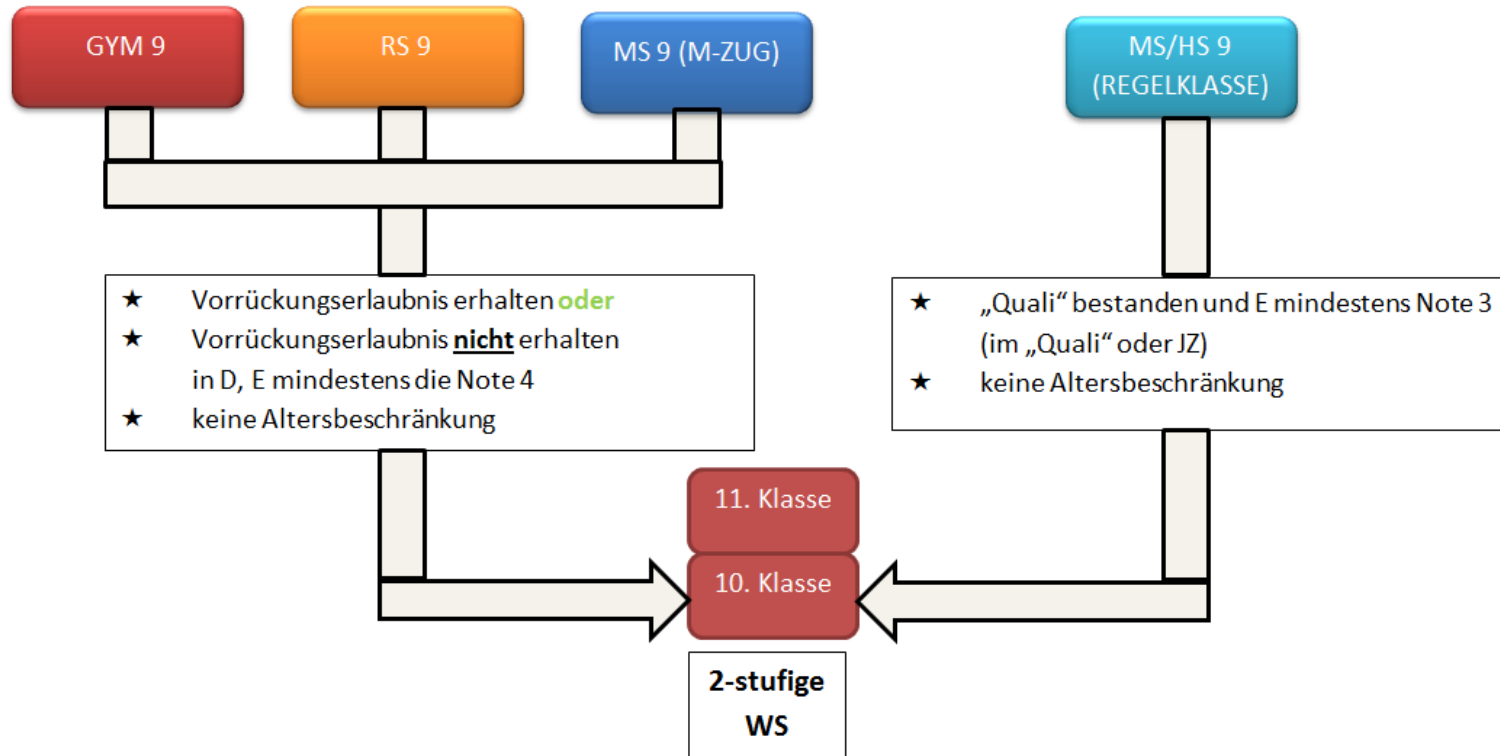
GYM 9

RS 9

MS 9 (M-ZUG)

MS/HS 9 (REGELKLASSE)

★ Vorrückungserlaubnis erhalten **oder**
★ Vorrückungserlaubnis **nicht** erhalten in D, E mindestens die Note 4
★ keine Altersbeschränkung

★ „Quali“ bestanden und E mindestens Note 3 (im „Quali“ oder JZ)
★ keine Altersbeschränkung

11. Klasse

10. Klasse

2-stufige WS